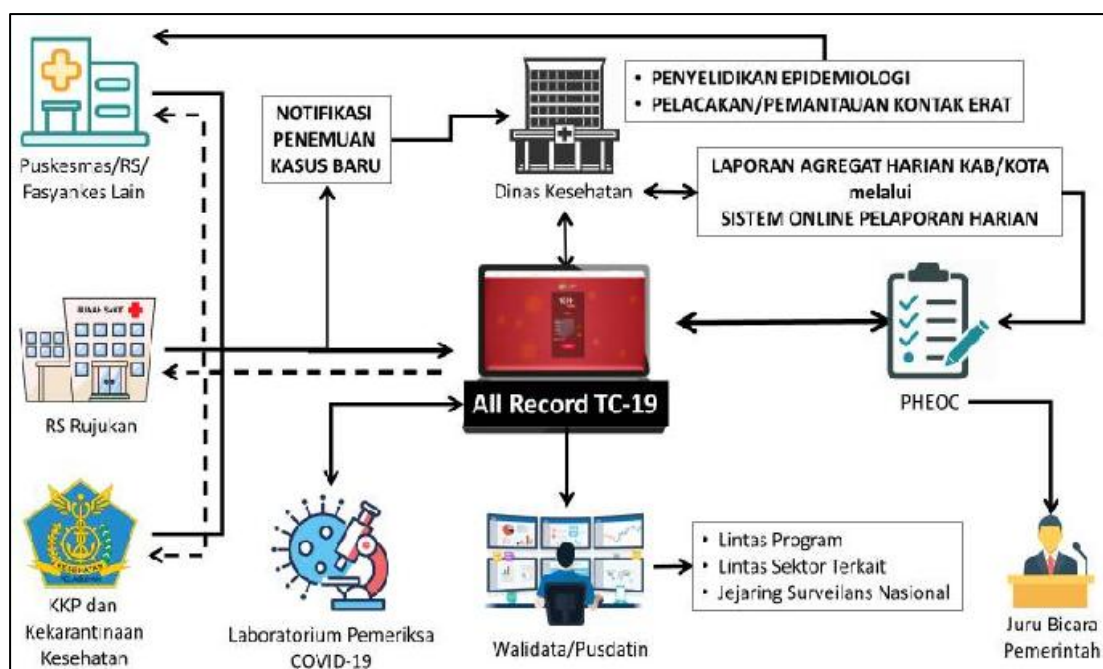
Puskesmas/RS/ Fasyankes Lain

NOTIFIKASI PENEMUAN KASUS BARU

• PENYELIDIKAN EPIDEMIOLOGI
• PELACAKAN/PEMANTAUAN KONTAK ERAT

Dinas Kesehatan

LAPORAN AGREGAT HARIAN KAB/KOTA melalui SISTEM ONLINE PELAPORAN HARIAN

RS Rujukan

All Record TC-19

PHEOC

KKP dan Kekarantinaan Kesehatan

Laboratorium Pemeriksa COVID-19

Walidata/Pusdatin

• Lintas Program
• Lintas Sektor Terkait
• Jejaring Surveilans Nasional

Juru Bicara Pemerintah